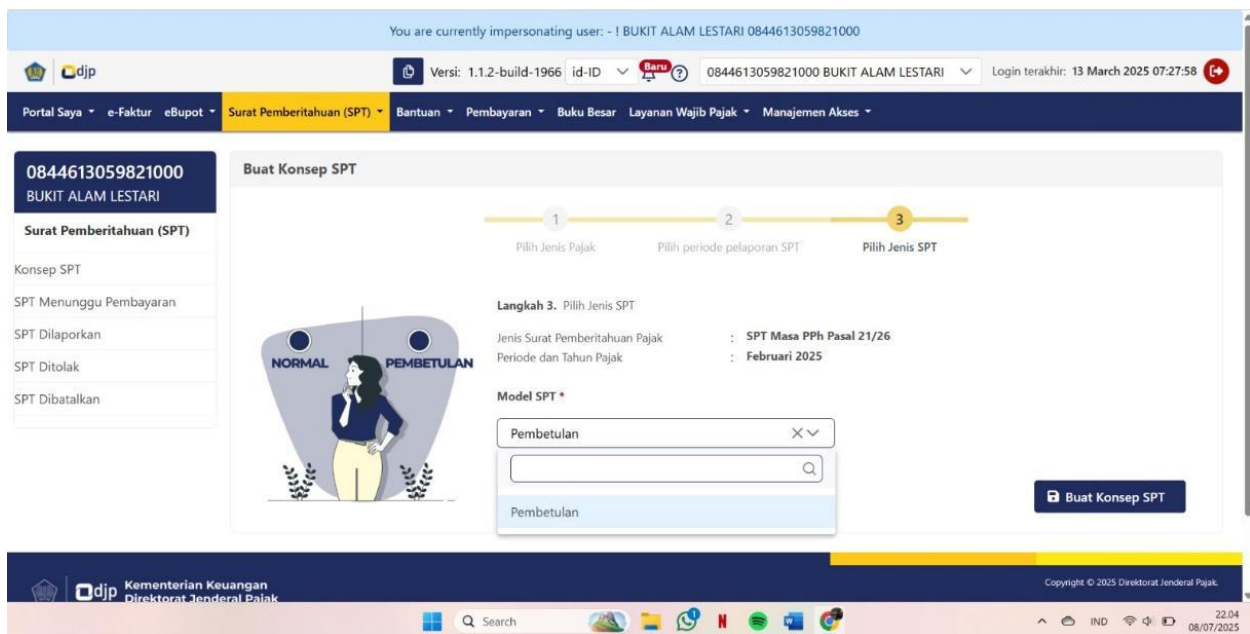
You are currently impersonating user: - ! BUKIT ALAM LESTARI 0844613059821000

djp

Versi: 1.1.2-build-1966 id-ID Baru 0844613059821000 BUKIT ALAM LESTARI Login terakhir: 13 March 2025 07:27:58

Portal Saya e-Faktur eBupot Surat Pemberitahuan (SPT) Bantuan Pembayaran Buku Besar Layanan Wajib Pajak Manajemen Akses

0844613059821000
BUKIT ALAM LESTARI

Surat Pemberitahuan (SPT)

Konsep SPT

SPT Menunggu Pembayaran

SPT Dilaporkan

SPT Ditolak

SPT Dibatalkan

Buat Konsep SPT

1 Pilih Jenis Pajak
2 Pilih periode pelaporan SPT
3 Pilih Jenis SPT

NORMAL PEMBETULAN

Langkah 3. Pilih Jenis SPT

Jenis Surat Pemberitahuan Pajak : SPT Masa PPh Pasal 21/26
Periode dan Tahun Pajak : Februari 2025

Model SPT *

Pembetulan

Pembetulan

Buat Konsep SPT

djp Kementerian Keuangan Direktorat Jenderal Pajak

Copyright © 2025 Direktorat Jenderal Pajak.

Search

IND 22.04 08/07/2025